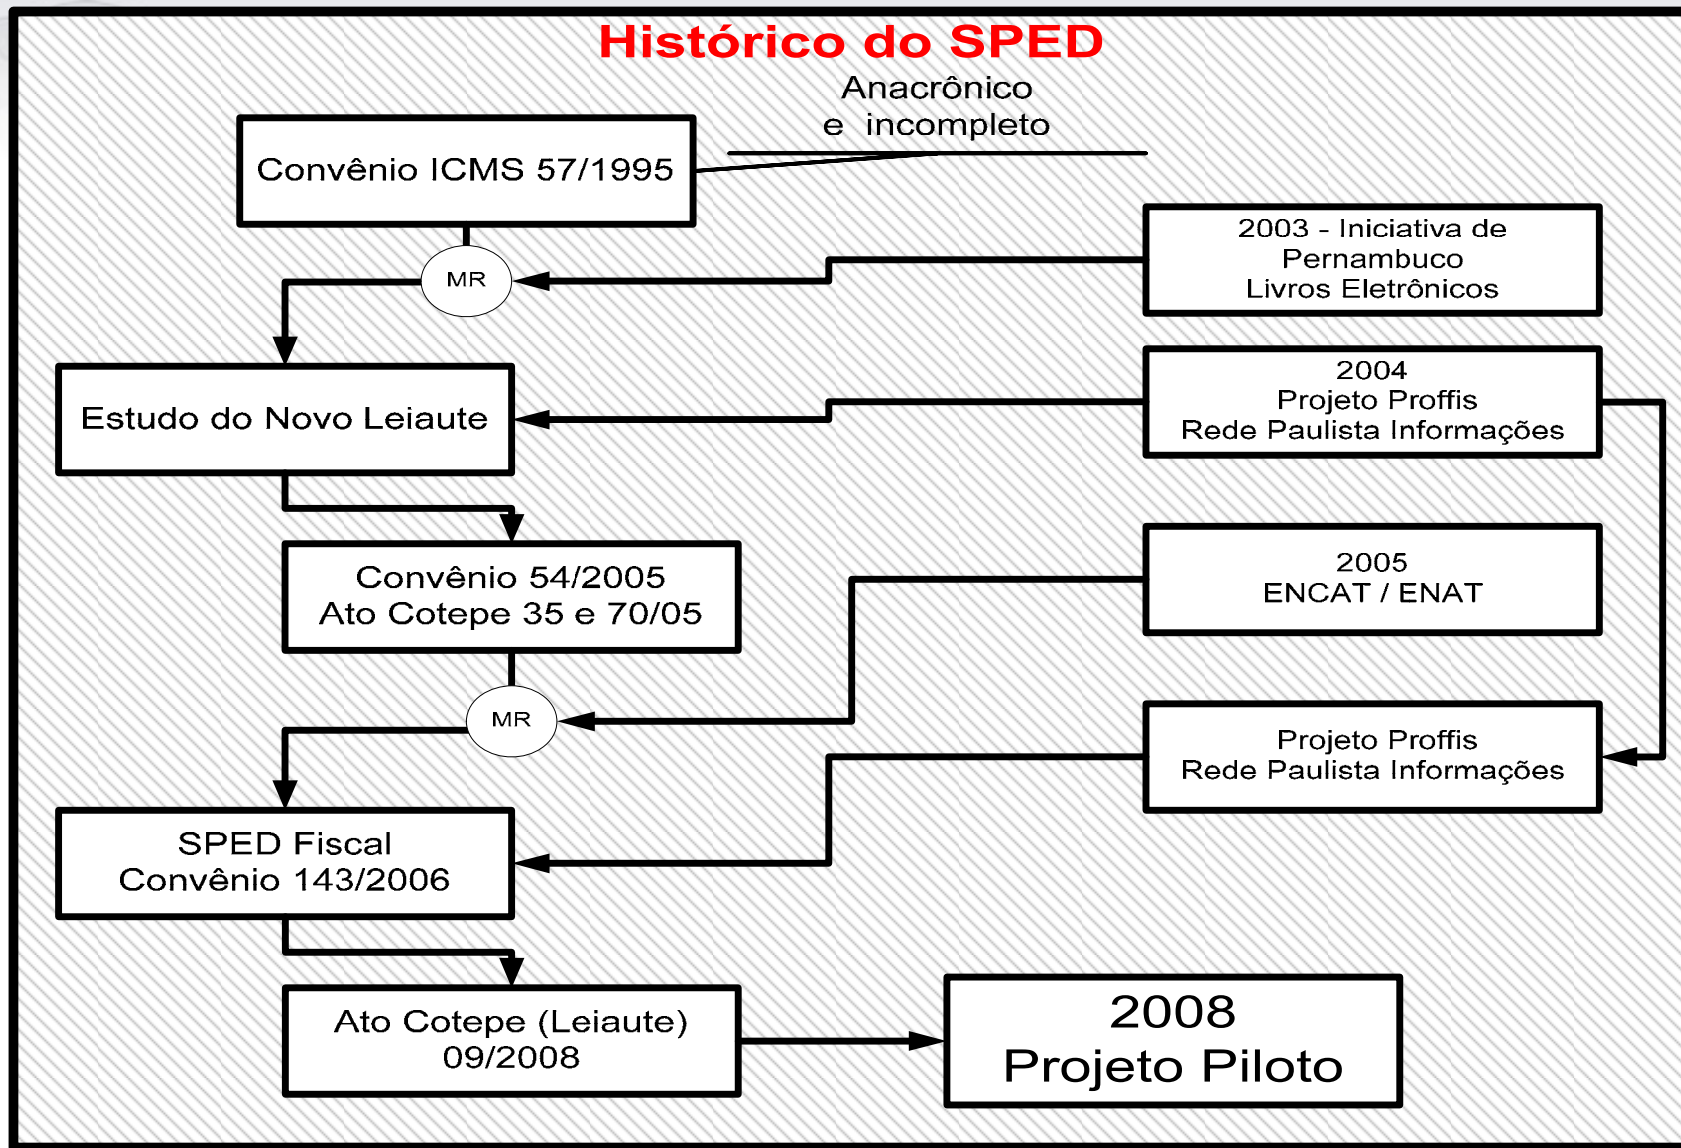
Histórico do SPED

Anacrônico e incompleto

Convênio ICMS 57/1995

2003 - Iniciativa de Pernambuco Livros Eletrônicos

MR

Estudo do Novo Leiaute

2004 Projeto Proffis Rede Paulista Informações

Convênio 54/2005 Ato Cotepe 35 e 70/05

2005 ENCAT / ENAT

MR

Projeto Proffis Rede Paulista Informações

SPED Fiscal Convênio 143/2006

Ato Cotepe (Leiaute) 09/2008

2008 Projeto Piloto